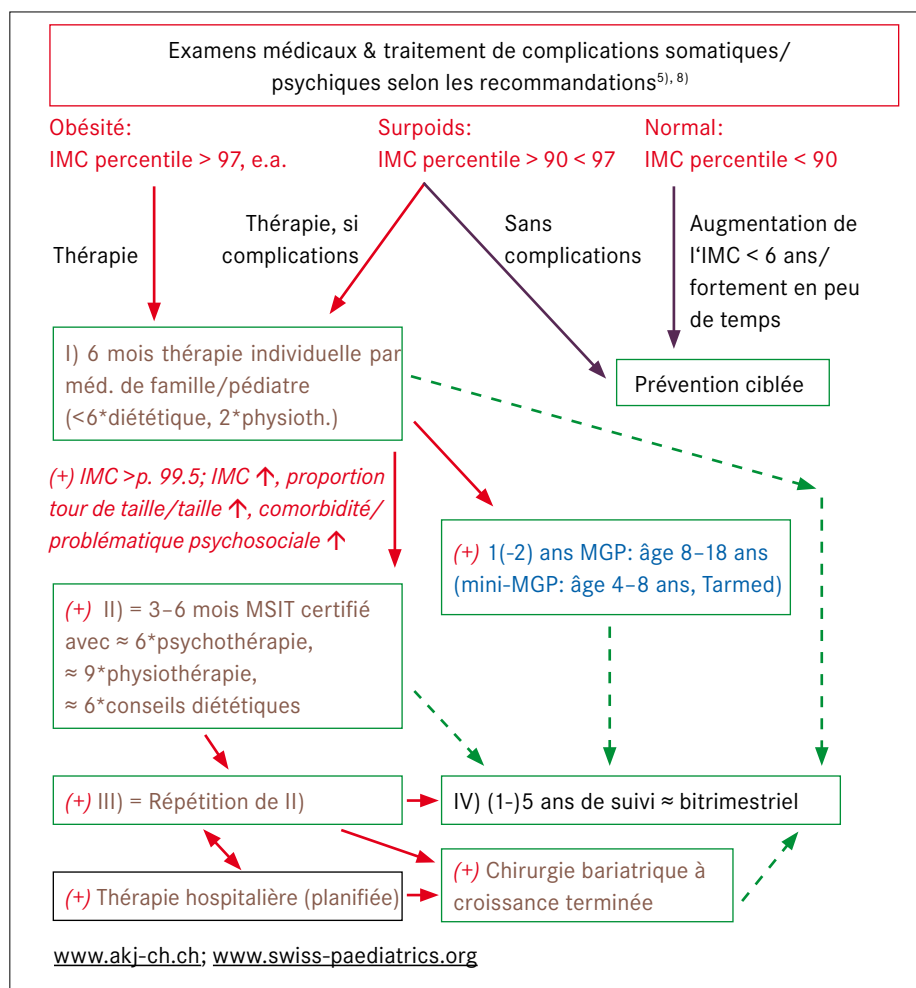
Examens médicaux & traitement de complications somatiques/ psychiques selon les recommandations$^{5), 8)}$

Obésité:
IMC percentile > 97, e.a.

Surpoids:
IMC percentile > 90 < 97

Normal:
IMC percentile < 90

Thérapie

Thérapie, si complications

Sans complications

Augmentation de l'IMC < 6 ans/ fortement en peu de temps

I) 6 mois thérapie individuelle par méd. de famille/pédiatre (<6*diététique, 2*physioth.)

Prévention ciblée

(+) IMC >p. 99.5; IMC ↑, proportion tour de taille/taille ↑, comorbidité/ problématique psychosociale ↑

(+) 1(-2) ans MGP: âge 8–18 ans (mini-MGP: âge 4–8 ans, Tarmed)

(+) II) = 3–6 mois MSIT certifié avec ≈ 6*psychothérapie, ≈ 9*physiothérapie, ≈ 6*conseils diététiques

(+) III) = Répétition de II)

IV) (1-)5 ans de suivi ≈ bitrimestriel

(+) Thérapie hospitalière (planifiée)

(+) Chirurgie bariatrique à croissance terminée

www.akj-ch.ch; www.swiss-paediatrics.org